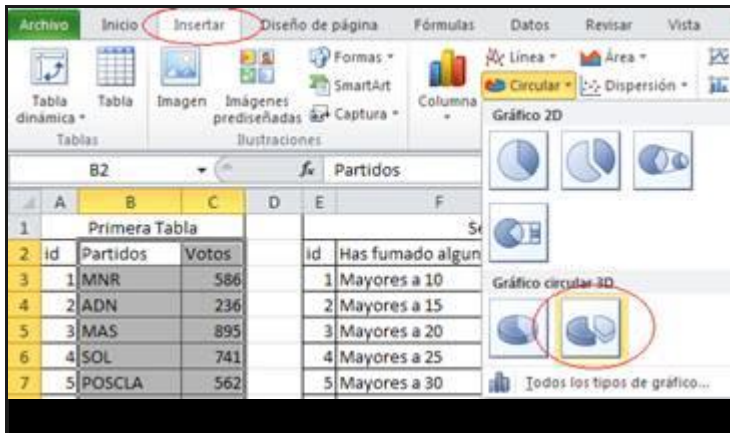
Archivo Inicio Insertar Diseño de página Fórmulas Datos Revisar Vista

Tabla dinámica Tabla Imagen Imágenes prediseñadas Formas SmartArt Captura Columna Línea Área Circular Dispersión

Tablas Ilustraciones

B2 $f_x$ Partidos

Gráfico 2D

Gráfico circular 3D

Todos los tipos de gráfico...

| | A | B | C | D | E | F |
|---|---|---|---|---|---|---|
| 1 | | Primera Tabla | | | | Se |
| 2 | id | Partidos | Votos | | id | Has fumado algun |
| 3 | 1 | MNR | 586 | | 1 | Mayores a 10 |
| 4 | 2 | ADN | 236 | | 2 | Mayores a 15 |
| 5 | 3 | MAS | 895 | | 3 | Mayores a 20 |
| 6 | 4 | SOL | 741 | | 4 | Mayores a 25 |
| 7 | 5 | POSCLA | 562 | | 5 | Mayores a 30 |